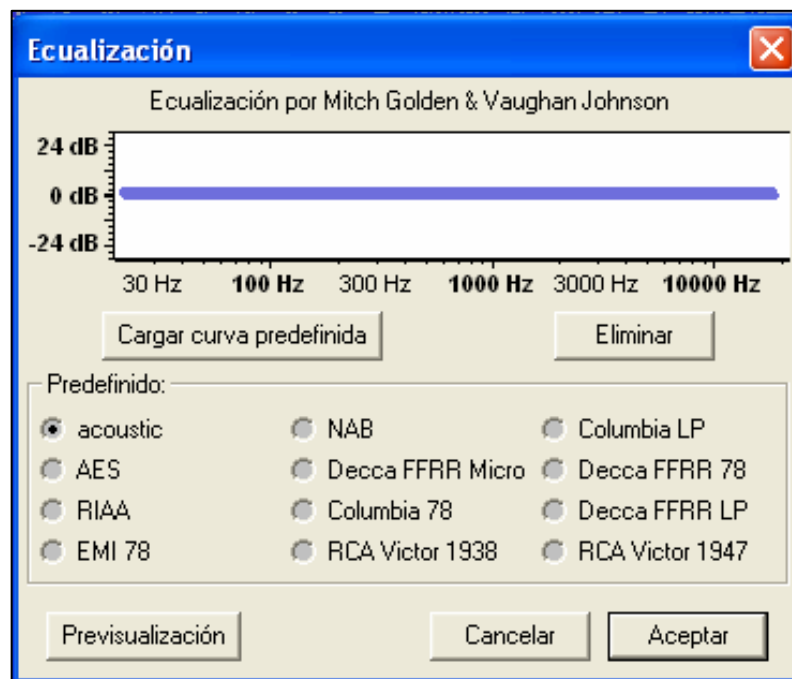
Ecualización

Ecualización por Mitch Golden & Vaughan Johnson

24 dB
0 dB
-24 dB

30 Hz 100 Hz 300 Hz 1000 Hz 3000 Hz 10000 Hz

Cargar curva predefinida

Eliminar

Predefinido:

acoustic
AES
RIAA
EMI 78
NAB
Decca FFRR Micro
Columbia 78
RCA Victor 1938
Columbia LP
Decca FFRR 78
Decca FFRR LP
RCA Victor 1947

Previsualización

Cancelar

Aceptar